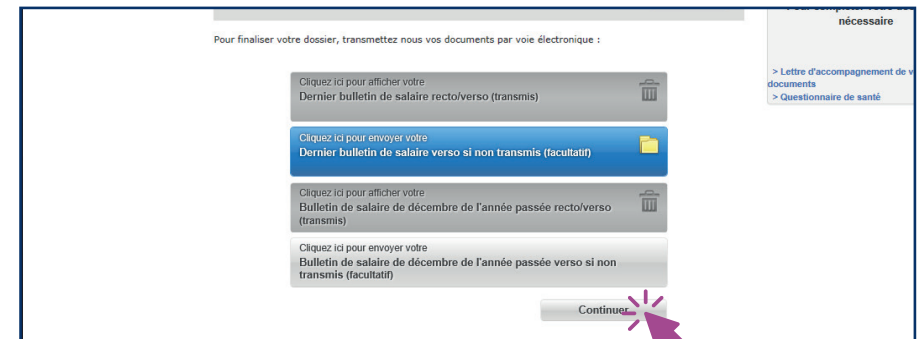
Pour finaliser votre dossier, transmettez nous vos documents par voie électronique :

Cliquez ici pour afficher votre
Dernier bulletin de salaire recto/verso (transmis)

Cliquez ici pour envoyer votre
Dernier bulletin de salaire verso si non transmis (facultatif)

Cliquez ici pour afficher votre
Bulletin de salaire de décembre de l'année passée recto/verso (transmis)

Cliquez ici pour envoyer votre
Bulletin de salaire de décembre de l'année passée verso si non transmis (facultatif)

Continuer

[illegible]
nécessaire

> Lettre d'accompagnement de v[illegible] documents
> Questionnaire de santé